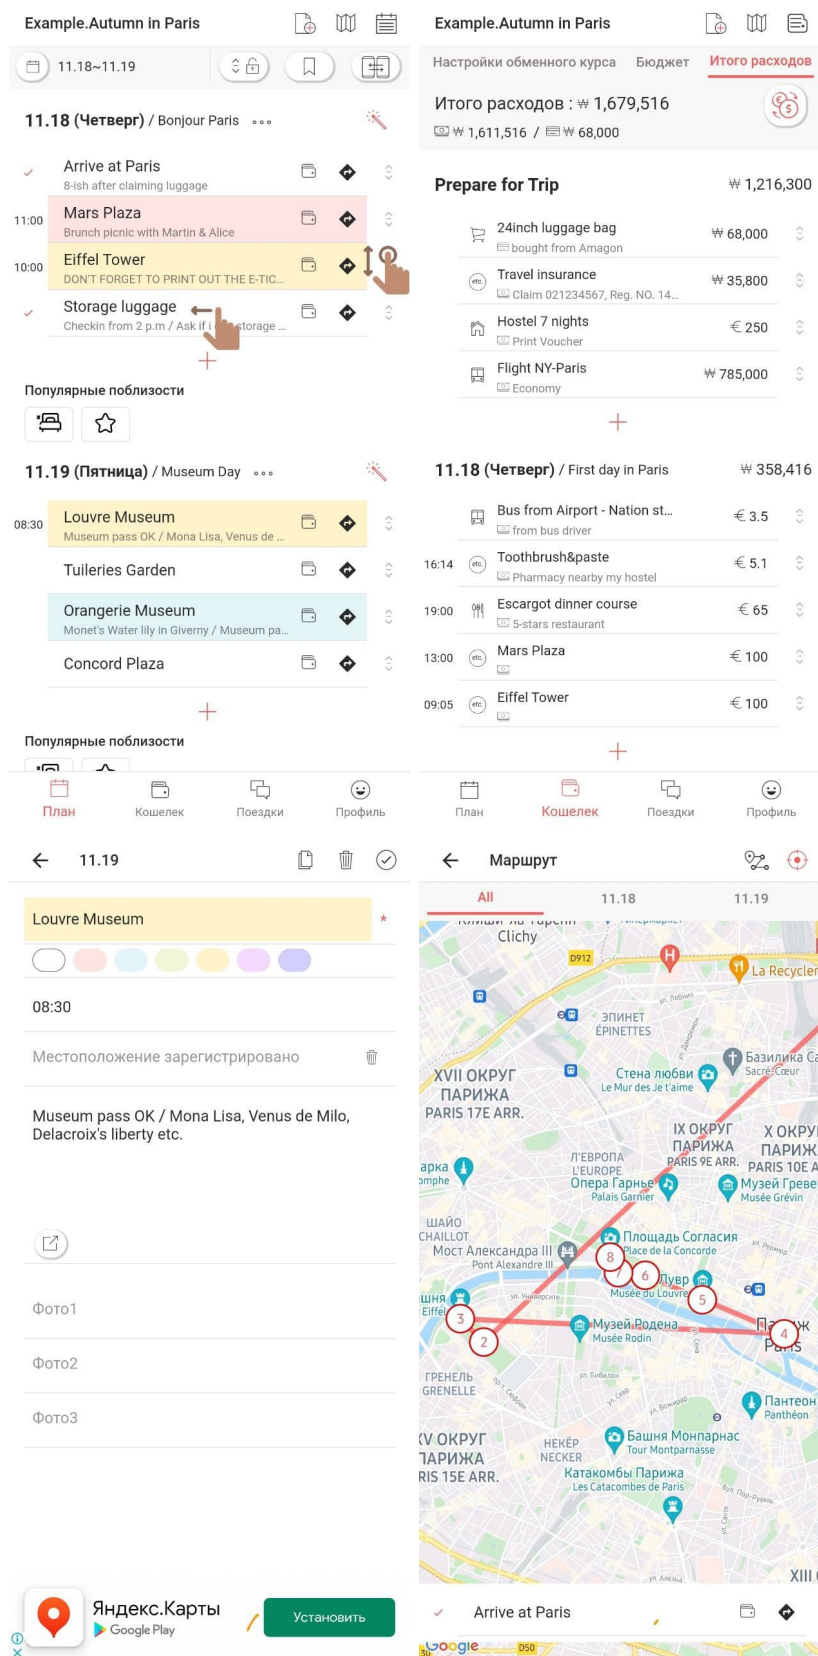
Example.Autumn in Paris

11.18~11.19

11.18 (Четверг) / Bonjour Paris ···

Arrive at Paris
8-ish after claiming luggage

11:00 Mars Plaza
Brunch picnic with Martin & Alice

10:00 Eiffel Tower
DON'T FORGET TO PRINT OUT THE E-TIC...

Storage luggage
Checkin from 2 p.m / Ask if i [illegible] storage ...

+

Популярные поблизости

11.19 (Пятница) / Museum Day ···

08:30 Louvre Museum
Museum pass OK / Mona Lisa, Venus de ...

Tuileries Garden

Orangerie Museum
Monet's Water lily in Giverny / Museum pa...

Concord Plaza

+

Популярные поблизости

План Кошелек Поездки Профиль

Example.Autumn in Paris

Настройки обменного курса Бюджет Итого расходов

Итого расходов : ₩ 1,679,516
₩ 1,611,516 / ₩ 68,000

Prepare for Trip ₩ 1,216,300

24inch luggage bag ₩ 68,000
bought from Amagon

Travel insurance ₩ 35,800
Claim 021234567, Reg. NO. 14...

Hostel 7 nights € 250
Print Voucher

Flight NY-Paris ₩ 785,000
Economy

+

11.18 (Четверг) / First day in Paris ₩ 358,416

Bus from Airport - Nation st... € 3.5
from bus driver

16:14 Toothbrush&paste € 5.1
Pharmacy nearby my hostel

19:00 Escargot dinner course € 65
5-stars restaurant

13:00 Mars Plaza € 100

09:05 Eiffel Tower € 100

+

План Кошелек Поездки Профиль

11.19

Louvre Museum *

08:30

Местоположение зарегистрировано

Museum pass OK / Mona Lisa, Venus de Milo, Delacroix's liberty etc.

Фото1

Фото2

Фото3

Яндекс.Карты
Google Play
Установить

Маршрут

All 11.18 11.19

Clichy
D912
La Recycler
ЭПИНЕТ
ÉPINETTES
XVII ОКРУГ ПАРИЖА
PARIS 17E ARR.
Стена любви
Le Mur des Je t'aime
Базилика Са
Sacré-Cœur
IX ОКРУГ ПАРИЖА
PARIS 9E ARR.
X ОКРУ ПАРИЖ
PARIS 10E A
Л'ЕВРОПА
L'EUROPE
Опера Гарнье
Palais Garnier
Музей Греве
Musée Grévin
ШАЙО
CHAILLOT
Мост Александра III
Pont Alexandre III
Площадь Согласия
Place de la Concorde
Лувр
Musée du Louvre
Музей Родена
Musée Rodin
Париж
Paris
ГРЕНЕЛЬ
GRENELLE
Пантеон
Panthéon
XV ОКРУГ ПАРИЖА
PARIS 15E ARR.
НЕКЕР
NECKER
Башня Монпарнас
Tour Montparnasse
Катакомбы Парижа
Les Catacombes de Paris
XIII
8 7 6 5 4 3 2

Arrive at Paris

Google
D50